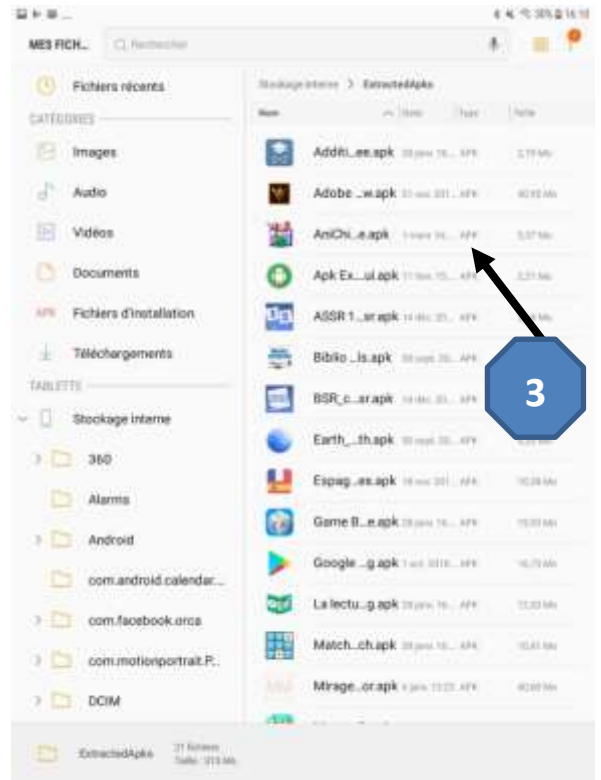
MES FICH... Rechercher

Fichiers récents
CATÉGORIES
Images
Audio
Vidéos
Documents
APK Fichiers d'installation
Téléchargements
TABLETTE
Stockage interne
360
Alarms
Android
com.android.calendar...
com.facebook.orca
com.motionportrait.P...
DCIM

Stockage interne > ExtractedApks
Nom Date Type Taille
Additi...ee.apk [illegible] APK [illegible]
Adobe ...w.apk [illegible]
AniChi...e.apk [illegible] APK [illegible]
Apk Ex....ul.apk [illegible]
ASSR 1...sr.apk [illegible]
Biblio ...ls.apk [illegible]
BSR_c...sr.apk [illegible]
Earth_...th.apk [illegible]
Espag...es.apk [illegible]
Game B...e.apk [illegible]
Google ...g.apk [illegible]
La lectu...g.apk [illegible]
Match...ch.apk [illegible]
Mirage...or.apk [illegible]

3

ExtractedApks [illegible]